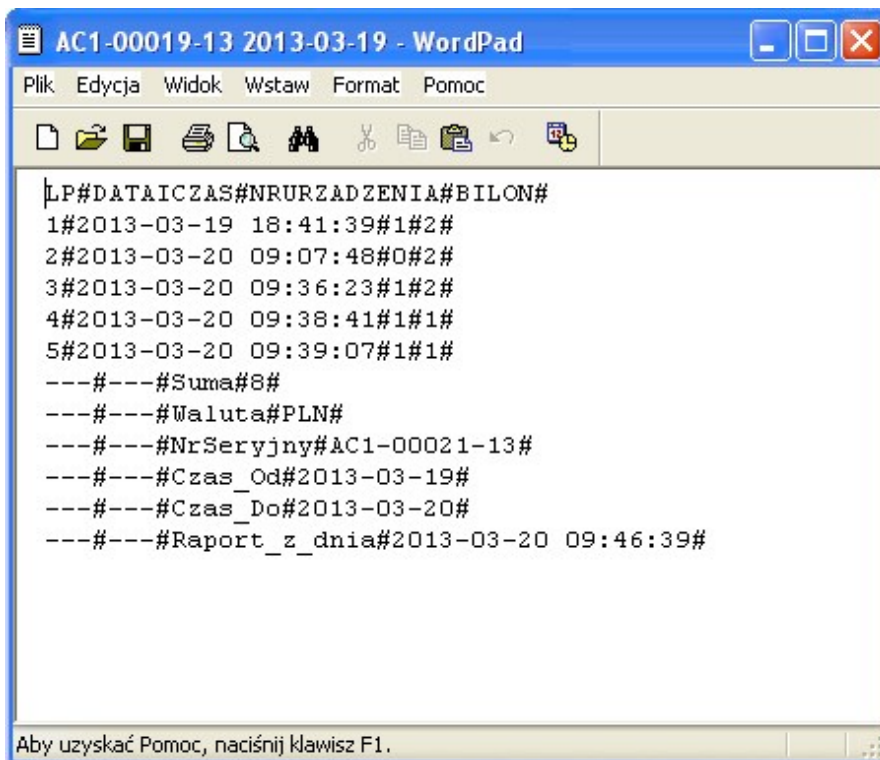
AC1-00019-13 2013-03-19 - WordPad

Plik Edycja Widok Wstaw Format Pomoc

LP#DATAICZAS#NRURZADZENIA#BILON#
1#2013-03-19 18:41:39#1#2#
2#2013-03-20 09:07:48#0#2#
3#2013-03-20 09:36:23#1#2#
4#2013-03-20 09:38:41#1#1#
5#2013-03-20 09:39:07#1#1#
---#---#Suma#8#
---#---#Waluta#PLN#
---#---#NrSeryjny#AC1-00021-13#
---#---#Czas_Od#2013-03-19#
---#---#Czas_Do#2013-03-20#
---#---#Raport_z_dnia#2013-03-20 09:46:39#

Aby uzyskać Pomoc, naciśnij klawisz F1.